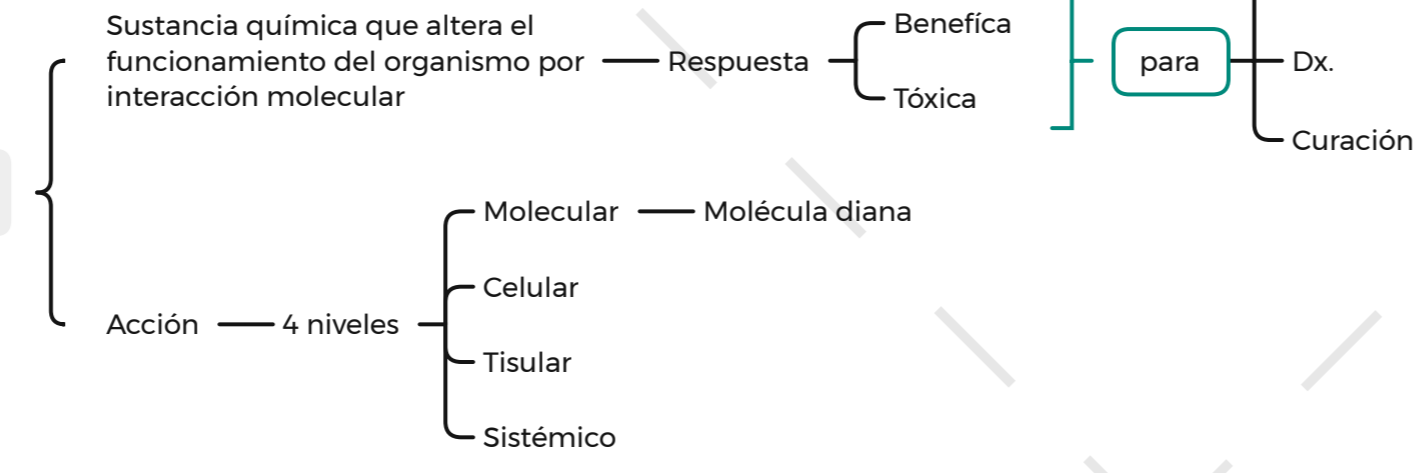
Sustancia química que altera el funcionamiento del organismo por interacción molecular

Respuesta

Benefíca

Tóxica

para

Dx.

Curación

Acción

4 niveles

Molecular

Molécula diana

Celular

Tisular

Sistémico